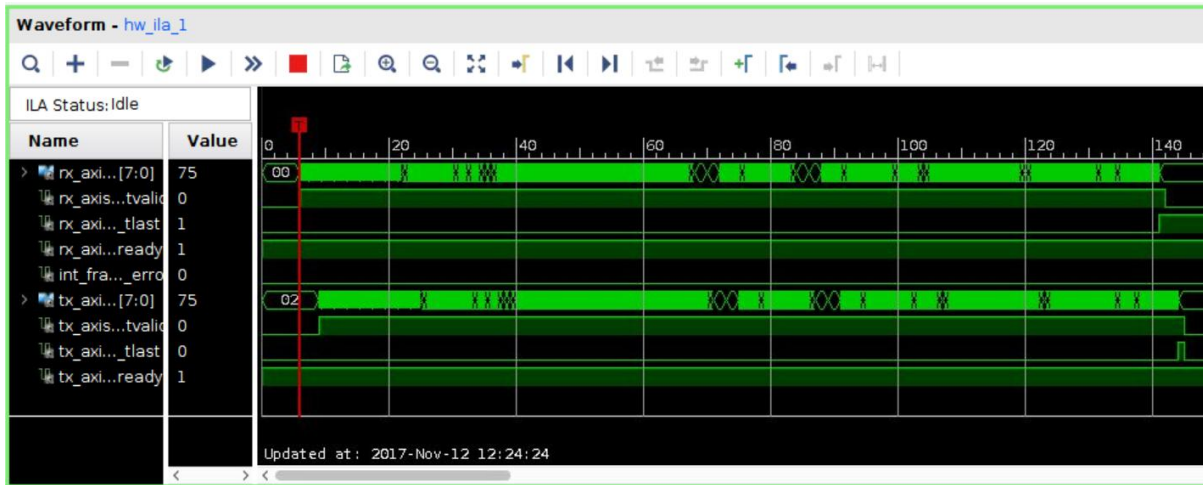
Waveform - hw_ila_1

ILA Status: Idle

| Name | Value |
|---|---|
| rx_axi...[7:0] | 75 |
| rx_axis...tvalid | 0 |
| rx_axi..._tlast | 1 |
| rx_axi...ready | 1 |
| int_fra..._erro | 0 |
| tx_axi...[7:0] | 75 |
| tx_axis...tvalid | 0 |
| tx_axi..._tlast | 0 |
| tx_axi...ready | 1 |

T

0 20 40 60 80 100 120 140

00

02

Updated at: 2017-Nov-12 12:24:24